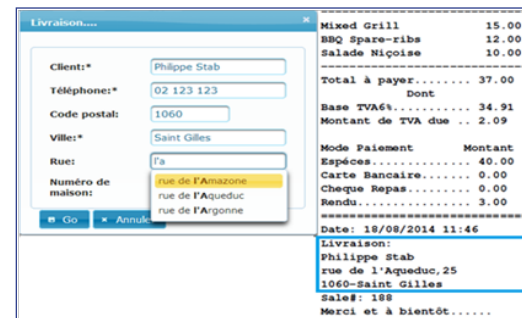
Livraison....

×

Client:* Philippe Stab

Téléphone:* 02 123 123

Code postal: 1060

Ville:* Saint Gilles

Rue: l'a

Numéro de maison:

rue de l'Amazone
rue de l'Aqueduc
rue de l'Argonne

Go

Annule

Mixed Grill 15.00
BBQ Spare-ribs 12.00
Salade Niçoise 10.00
================================
Total à payer......... 37.00
Dont
Base TVA6%........... 34.91
Montant de TVA due .. 2.09

Mode Paiement Montant
Espéces............... 40.00
Carte Bancaire....... 0.00
Cheque Repas......... 0.00
Rendu................ 3.00
================================
Date: 18/08/2014 11:46
================================
Livraison:
Philippe Stab
rue de l'Aqueduc,25
1060-Saint Gilles
================================
Sale#: 188
Merci et à bientôt.....